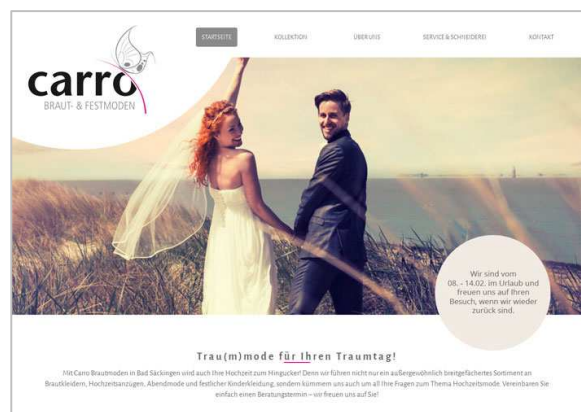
STARTSEITE KOLLEKTION ÜBER UNS SERVICE & SCHNEIDEREI KONTAKT

carro
BRAUT- & FESTMODEN

Wir sind vom 08. - 14.02. im Urlaub und freuen uns auf Ihren Besuch, wenn wir wieder zurück sind.

Trau(m)mode für Ihren Traumtag!

Mit Carro Brautmoden in Bad Säckingen wird auch Ihre Hochzeit zum Hingucker! Denn wir führen nicht nur ein außergewöhnlich breitgefächertes Sortiment an Brautkleidern, Hochzeitsanzügen, Abendmode und festlicher Kinderkleidung, sondern kümmern uns auch um all Ihre Fragen zum Thema Hochzeitsmode. Vereinbaren Sie einfach einen Beratungstermin – wir freuen uns auf Sie!